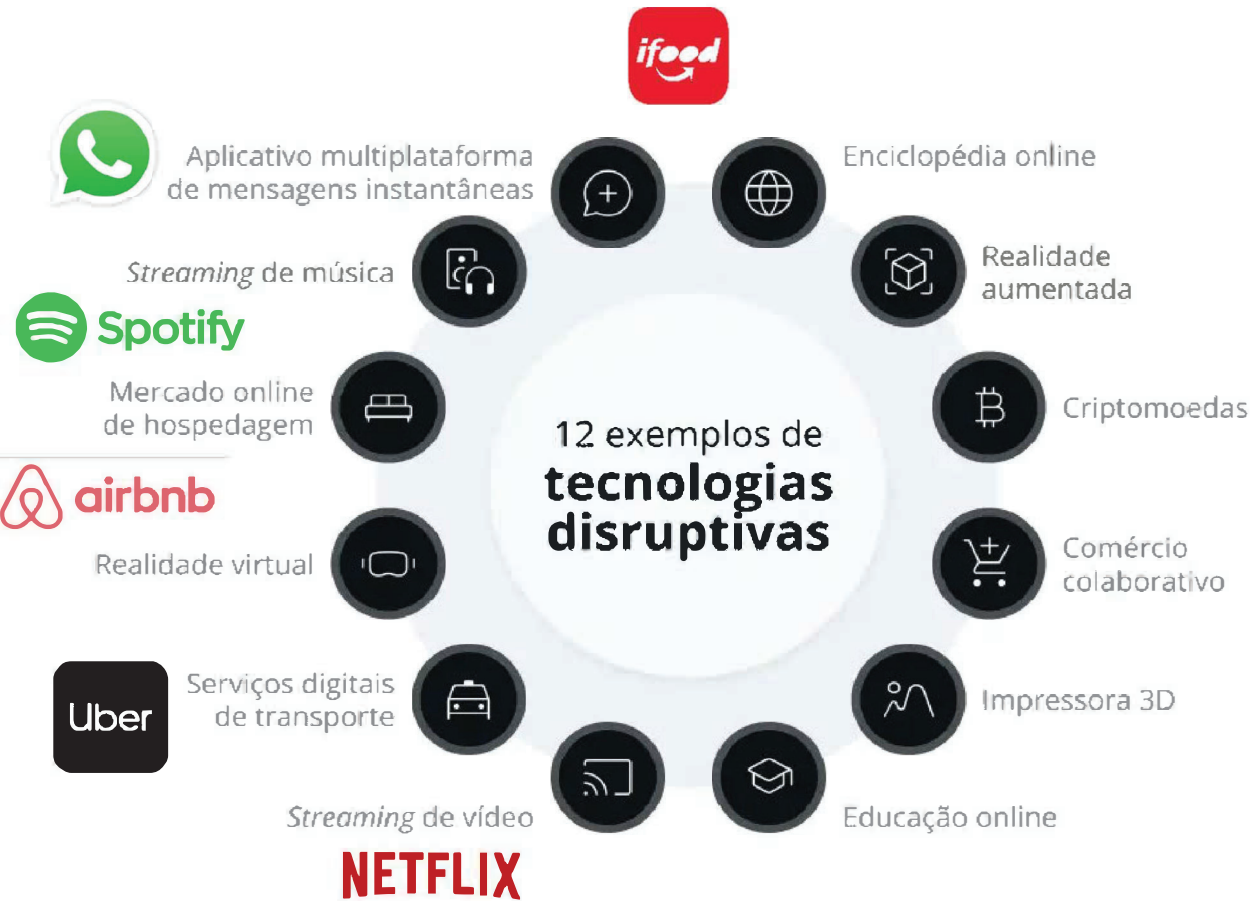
ifood

Aplicativo multiplataforma de mensagens instantâneas

Enciclopédia online

Streaming de música

Realidade aumentada

Spotify

Mercado online de hospedagem

Criptomoedas

12 exemplos de tecnologias disruptivas

airbnb

Realidade virtual

Comércio colaborativo

Uber

Serviços digitais de transporte

Impressora 3D

Streaming de vídeo

Educação online

NETFLIX